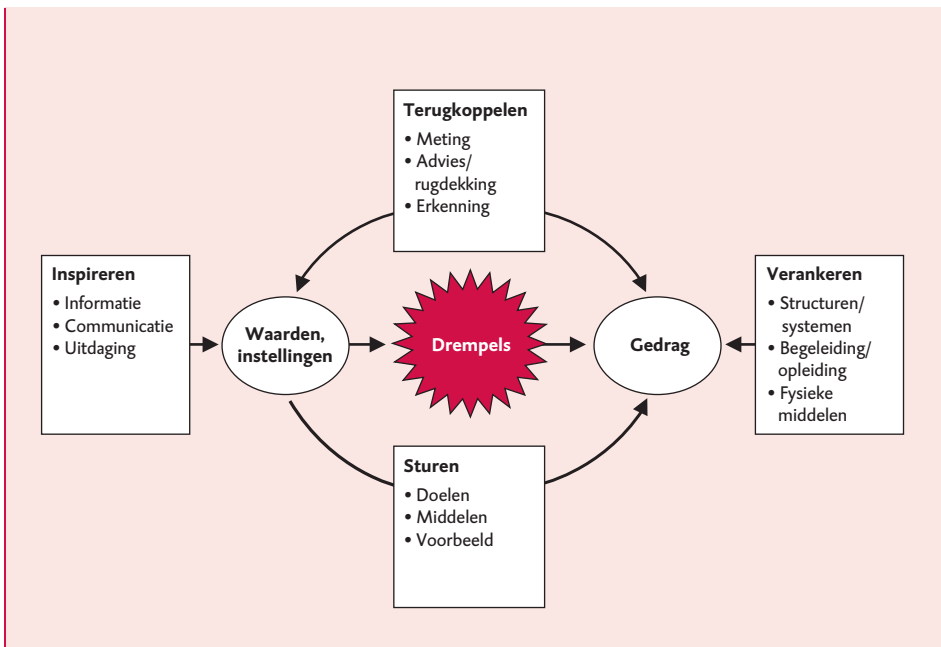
Terugkoppelen
• Meting
• Advies/ rugdekking
• Erkenning

Inspireren
• Informatie
• Communicatie
• Uitdaging

Waarden, instellingen

Drempels

Gedrag

Verankeren
• Structuren/ systemen
• Begeleiding/ opleiding
• Fysieke middelen

Sturen
• Doelen
• Middelen
• Voorbeeld